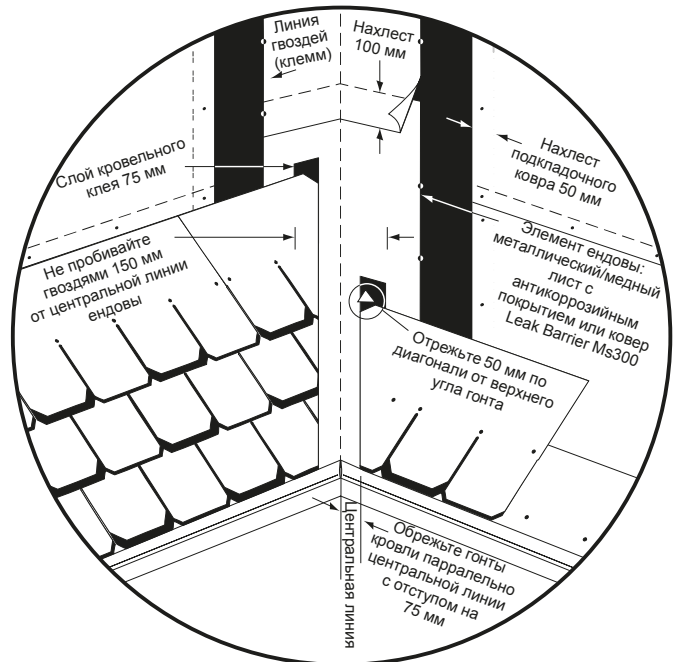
Линия гвоздей (клемм)

Нахлест 100 мм

Нахлест подкладочного ковра 50 мм

Слой кровельного клея 75 мм

Элемент ендовы: металлический/медный лист с антикоррозийным покрытием или ковер Leak Barrier Ms300

Не пробивайте гвоздями 150 мм от центральной линии ендовы

Отрежьте 50 мм по диагонали от верхнего угла гонта

Обрежьте гонты кровли парралельно центральной линии с отступом на 75 мм

Центральная линия